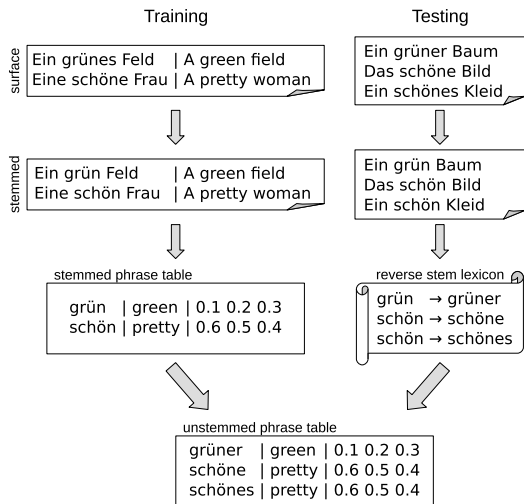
Training

Testing

surface

Ein grünes Feld | A green field
Eine schöne Frau | A pretty woman

Ein grüner Baum
Das schöne Bild
Ein schönes Kleid

stemmed

Ein grün Feld | A green field
Eine schön Frau | A pretty woman

Ein grün Baum
Das schön Bild
Ein schön Kleid

stemmed phrase table

grün | green | 0.1 0.2 0.3
schön | pretty | 0.6 0.5 0.4

reverse stem lexicon

grün → grüner
schön → schöne
schön → schönes

unstemmed phrase table

grüner | green | 0.1 0.2 0.3
schöne | pretty | 0.6 0.5 0.4
schönes | pretty | 0.6 0.5 0.4